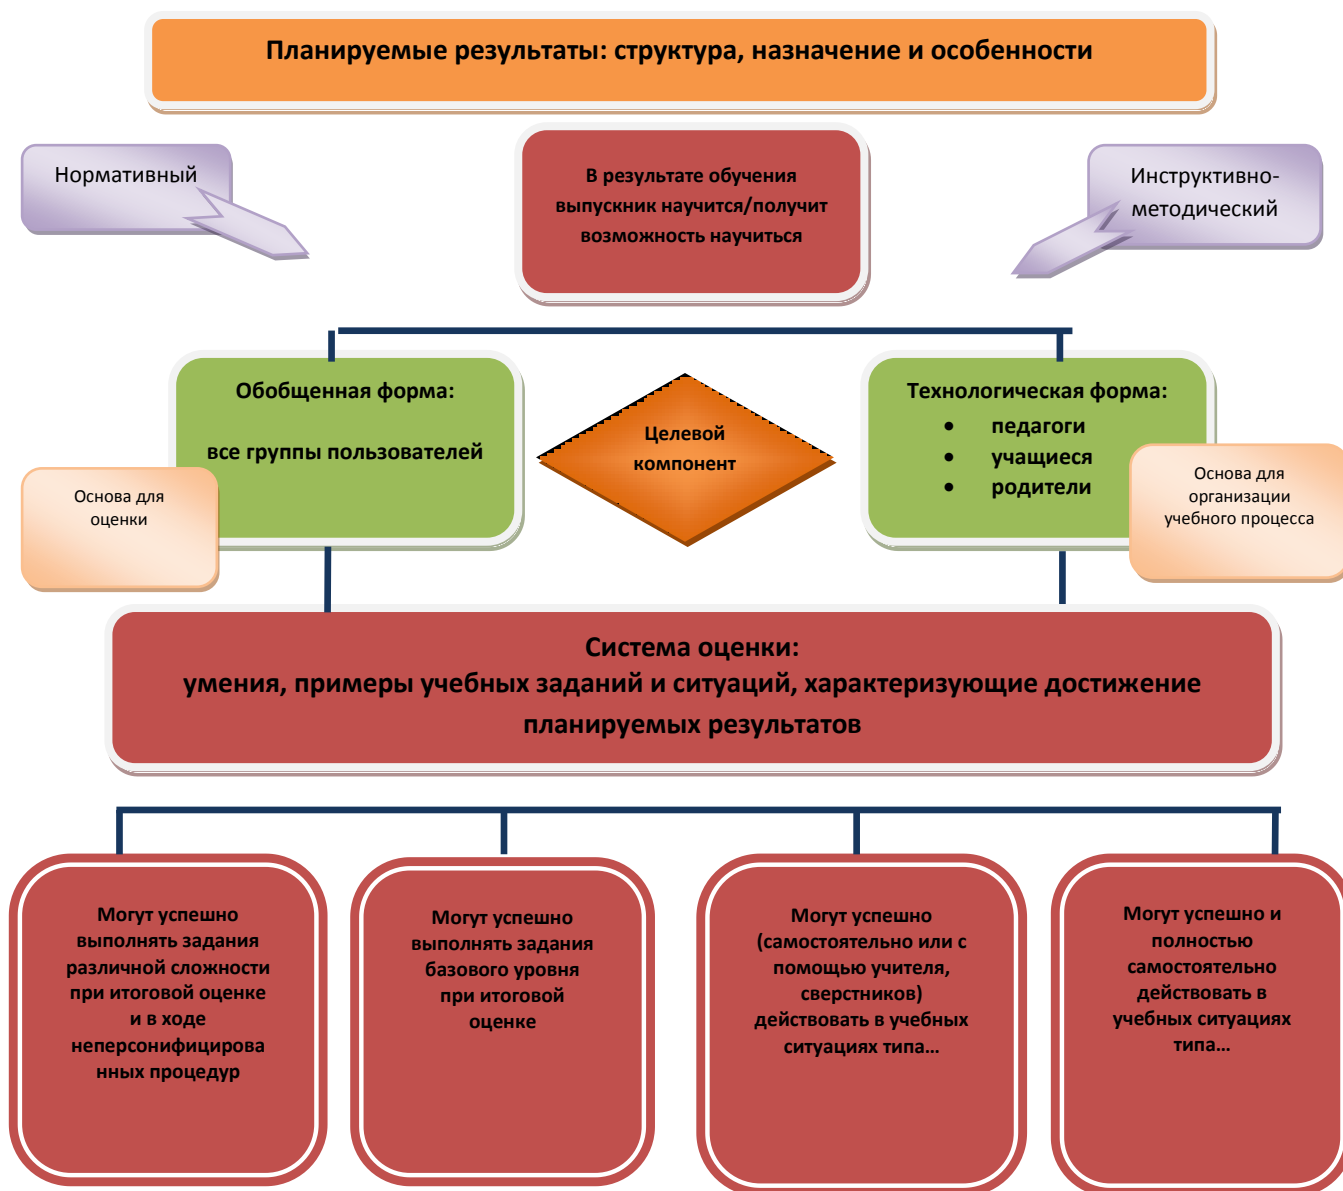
Планируемые результаты: структура, назначение и особенности

Нормативный

В результате обучения выпускник научится/получит возможность научиться

Инструктивно-методический

Обобщенная форма:

все группы пользователей

Основа для оценки

Целевой компонент

Технологическая форма:
• педагоги
• учащиеся
• родители

Основа для организации учебного процесса

Система оценки:
умения, примеры учебных заданий и ситуаций, характеризующие достижение планируемых результатов

Могут успешно выполнять задания различной сложности при итоговой оценке и в ходе неперсонифицированных процедур

Могут успешно выполнять задания базового уровня при итоговой оценке

Могут успешно (самостоятельно или с помощью учителя, сверстников) действовать в учебных ситуациях типа…

Могут успешно и полностью самостоятельно действовать в учебных ситуациях типа…